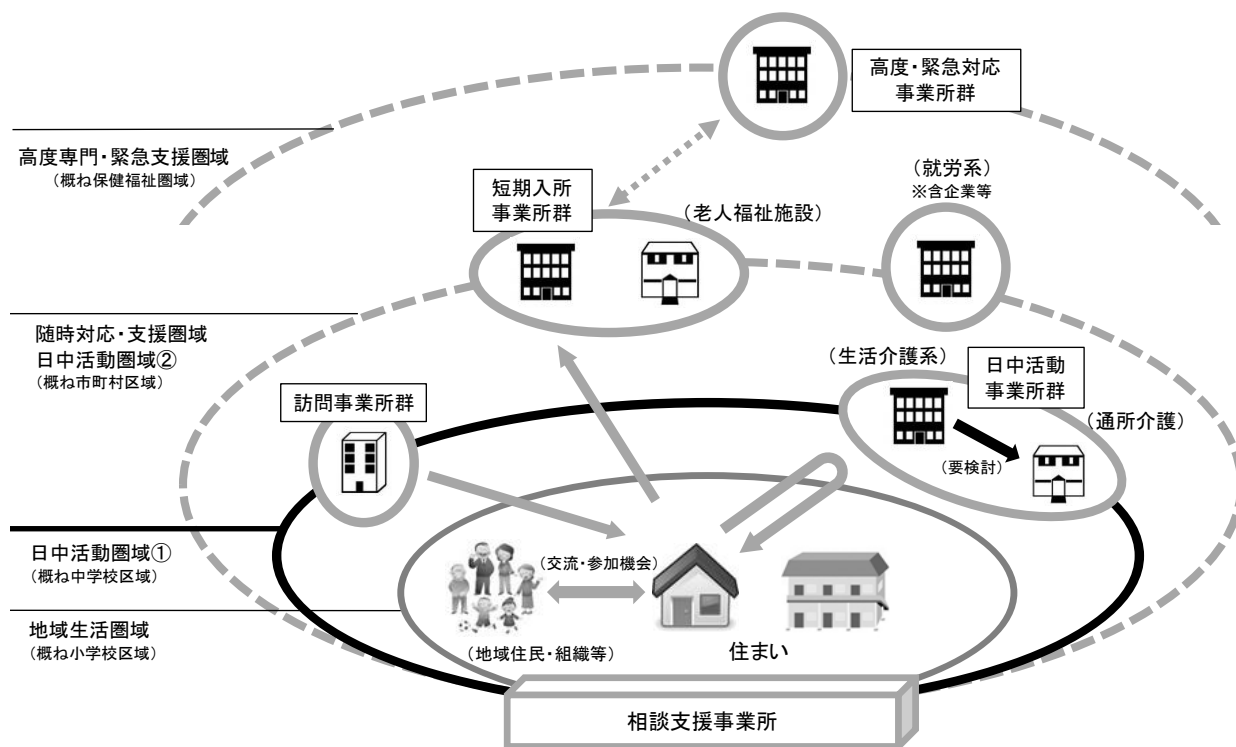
高度・緊急対応
事業所群

高度専門・緊急支援圏域
（概ね保健福祉圏域）

短期入所
事業所群

（老人福祉施設）

（就労系）
※含企業等

随時対応・支援圏域
日中活動圏域②
（概ね市町村区域）

（生活介護系）

日中活動
事業所群

訪問事業所群

（通所介護）

（要検討）

日中活動圏域①
（概ね中学校区域）

（交流・参加機会）

地域生活圏域
（概ね小学校区域）

（地域住民・組織等）

住まい

相談支援事業所